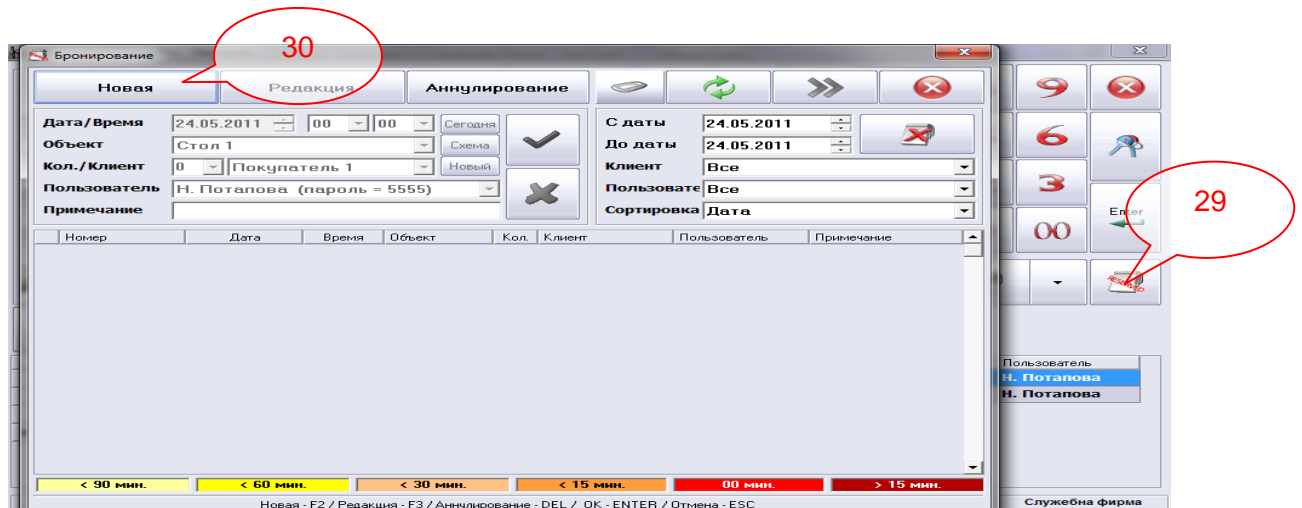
Бронирование

30

Новая

Редакция

Аннулирование

Дата/Время 24.05.2011 00 00 Сегодня

Объект Стол 1 Схема

Кол./Клиент 0 Покупатель 1 Новый

Пользователь Н. Потапова (пароль = 5555)

Примечание

С даты 24.05.2011

До даты 24.05.2011

Клиент Все

Пользовате Все

Сортировка Дата

| Номер | Дата | Время | Объект | Кол. | Клиент | Пользователь | Примечание |
|---|---|---|---|---|---|---|---|

< 90 мин. < 60 мин. < 30 мин. < 15 мин. 00 мин. > 15 мин.

Новая - F2 / Редакция - F3 / Аннулирование - DEL / OK - ENTER / Отмена - ESC

9

6

3

00

Enter

29

Пользователь

Н. Потапова

Н. Потапова

Служебна фирма